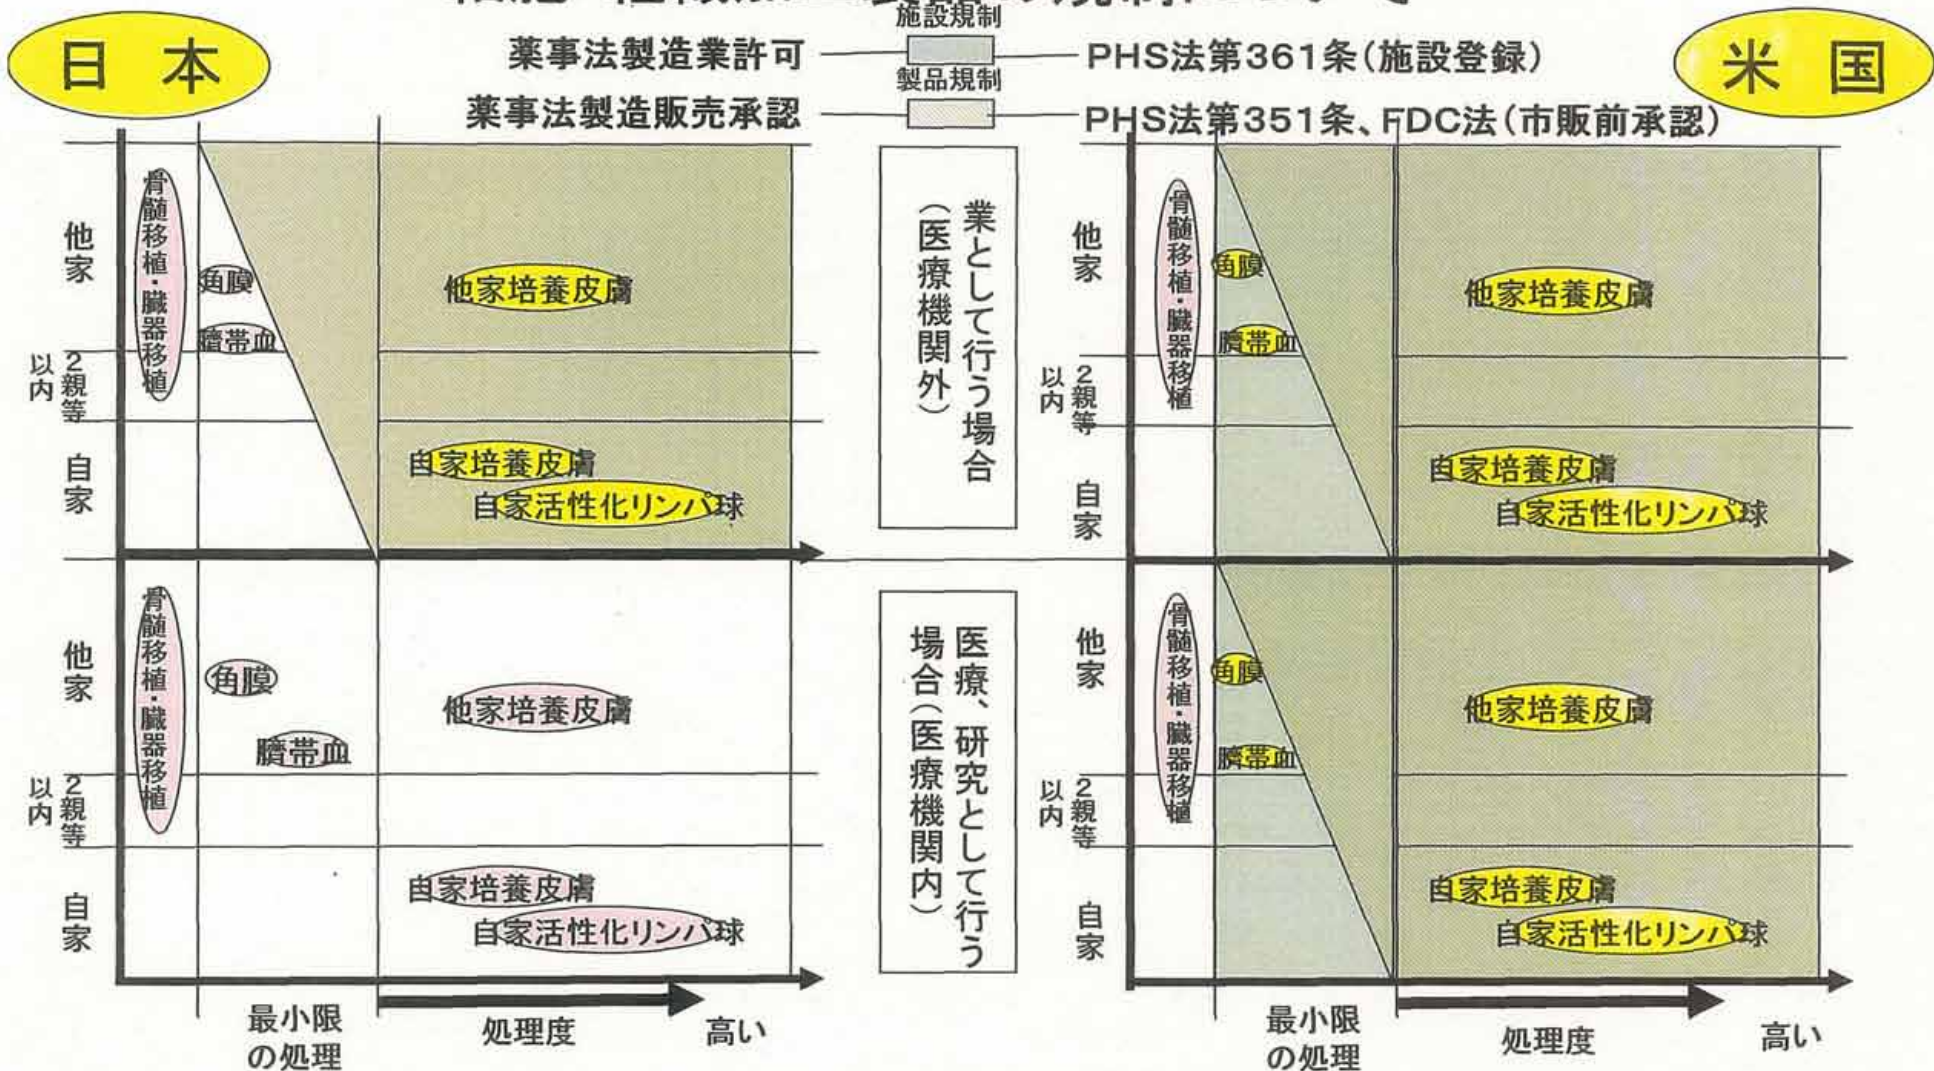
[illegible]

日 本

米 国

施設規制

薬事法製造業許可 — PHS法第361条(施設登録)

製品規制

薬事法製造販売承認 — PHS法第351条、FDC法(市販前承認)

他家

2親等以内

自家

骨髄移植・臓器移植

角膜

臍帯血

他家培養皮膚

自家培養皮膚

自家活性化リンパ球

業として行う場合(医療機関外)

医療、研究として行う場合(医療機関内)

他家

2親等以内

自家

骨髄移植・臓器移植

角膜

臍帯血

他家培養皮膚

自家培養皮膚

自家活性化リンパ球

他家

2親等以内

自家

骨髄移植・臓器移植

角膜

臍帯血

他家培養皮膚

自家培養皮膚

自家活性化リンパ球

他家

2親等以内

自家

骨髄移植・臓器移植

角膜

臍帯血

他家培養皮膚

自家培養皮膚

自家活性化リンパ球

最小限の処理

処理度

高い

最小限の処理

処理度

高い